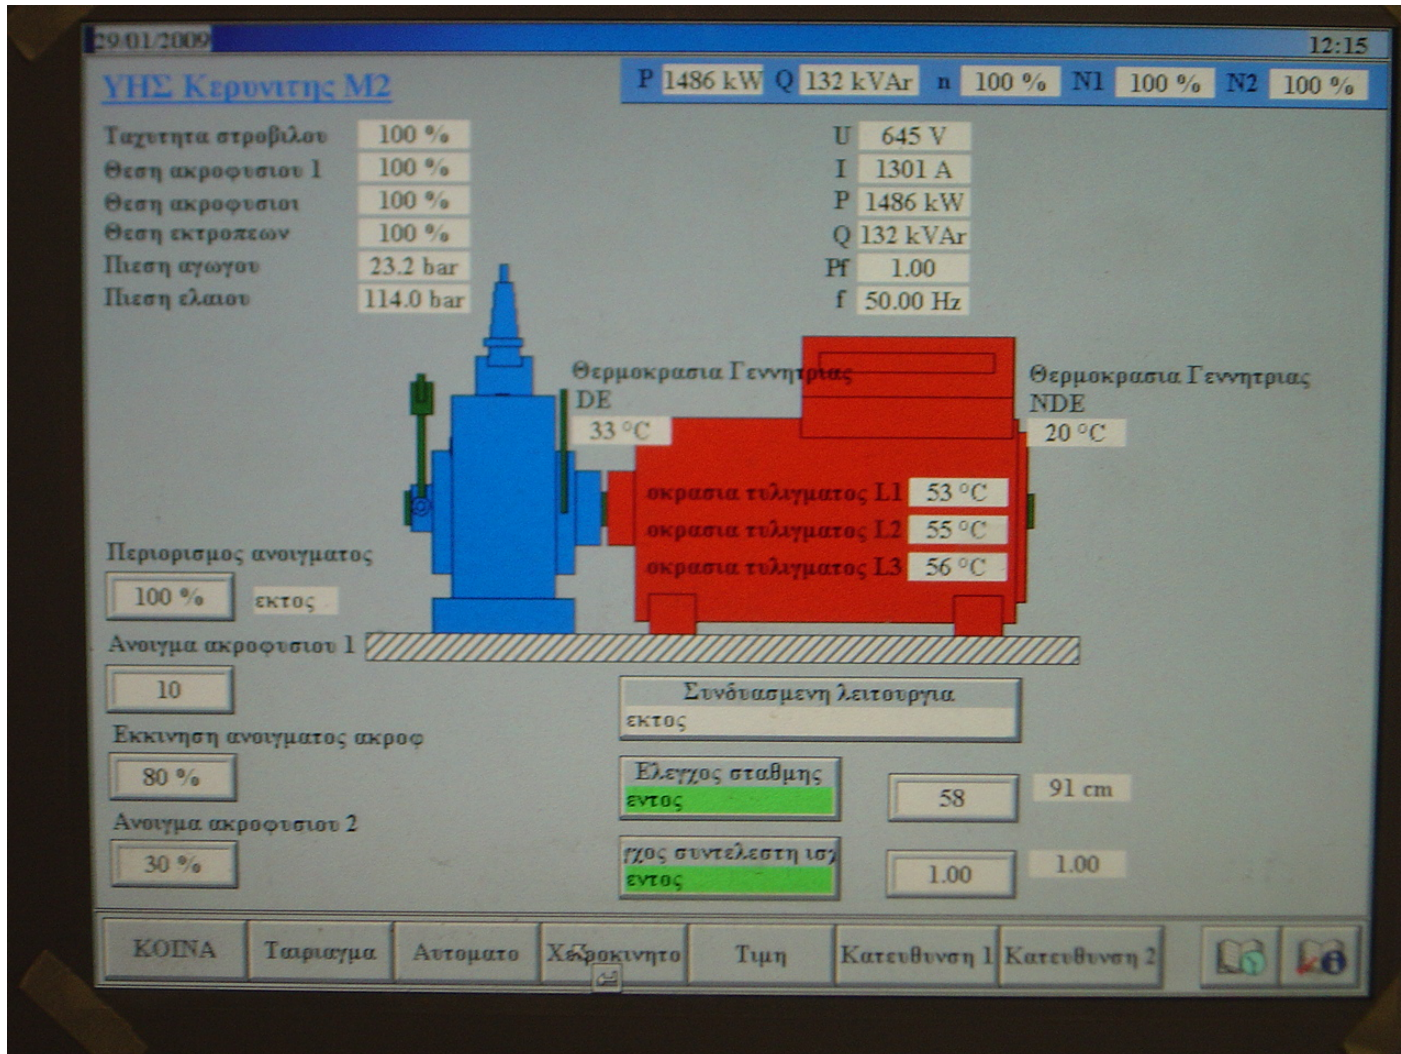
29/01/2009 12:15

ΥΗΣ Κερυνιτης Μ2

P 1486 kW Q 132 kVAr n 100 % N1 100 % N2 100 %

Ταχυτητα στροβιλου 100 %
Θεση ακροφυσιου 1 100 %
Θεση ακροφυσιοι 100 %
Θεση εκτροπεων 100 %
Πιεση αγωγου 23.2 bar
Πιεση ελαιου 114.0 bar

U 645 V
I 1301 A
P 1486 kW
Q 132 kVAr
Pf 1.00
f 50.00 Hz

Θερμοκρασια Γεννητριας DE
33 °C

Θερμοκρασια Γεννητριας NDE
20 °C

οκρασια τυλιγματος L1 53 °C
οκρασια τυλιγματος L2 55 °C
οκρασια τυλιγματος L3 56 °C

Περιορισμος ανοιγματος
100 % εκτος

Ανοιγμα ακροφυσιου 1
10

Εκκινηση ανοιγματος ακροφ
80 %

Ανοιγμα ακροφυσιου 2
30 %

Συνδυασμενη λειτουργια
εκτος

Ελεγχος σταθμης
εντος
58 91 cm

γχος συντελεστη ισχ
εντος
1.00 1.00

ΚΟΙΝΑ Ταιριαγμα Αυτοματο Χειροκινητο Τιμη Κατευθυνση 1 Κατευθυνση 2